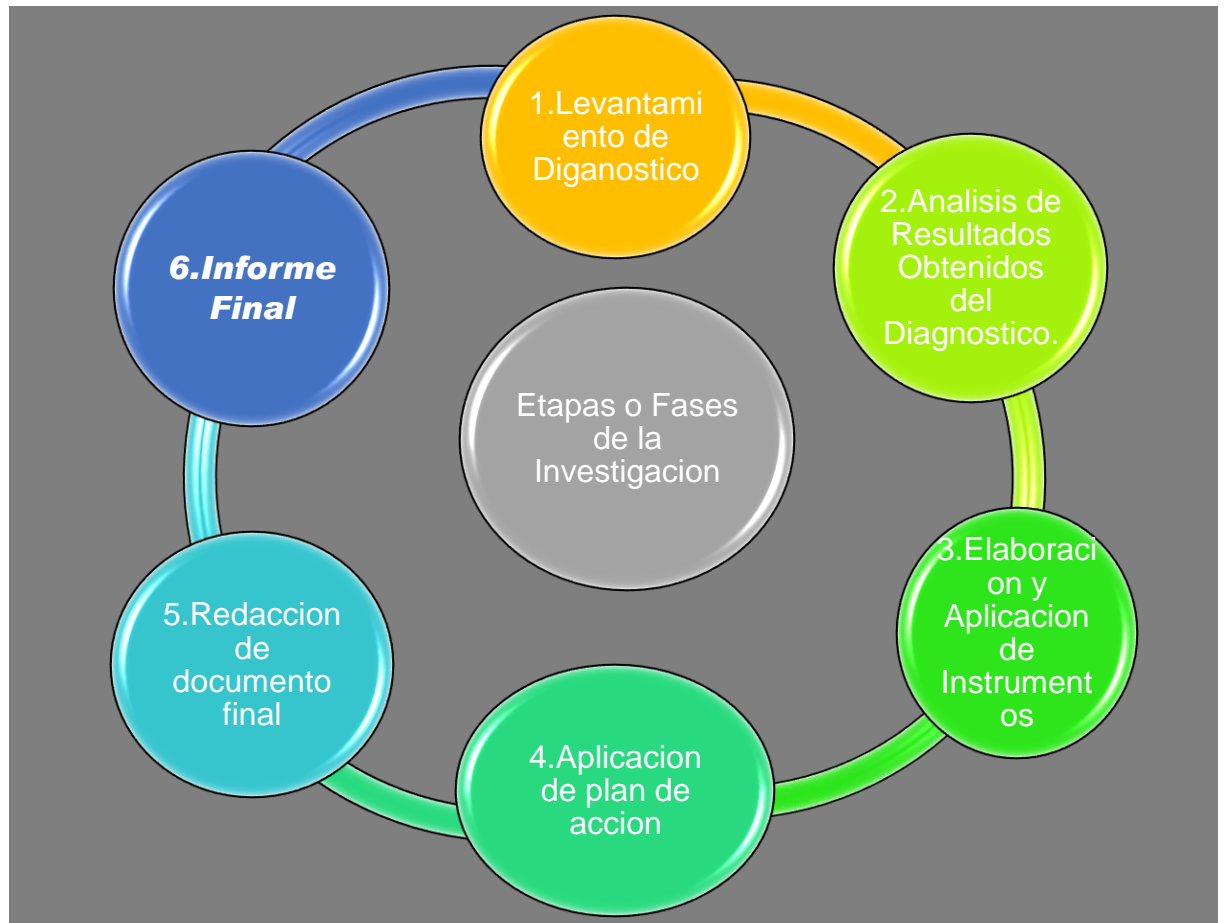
Etapas o Fases de la Investigacion

1.Levantamiento de Diganostico

2.Analisis de Resultados Obtenidos del Diagnostico.

3.Elaboracion y Aplicacion de Instrumentos

4.Aplicacion de plan de accion

5.Redaccion de documento final

6.Informe Final